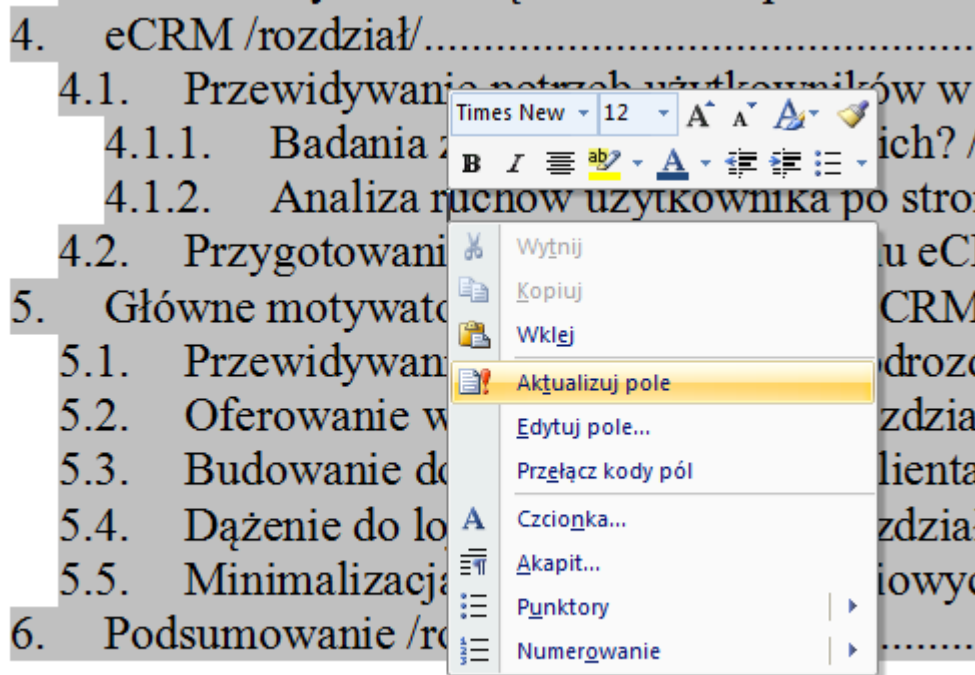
4. eCRM /rozdział/.......................................................
4.1. Przewidywanie potrzeb użytkowników w
4.1.1. Badania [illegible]ich? /
4.1.2. Analiza ruchów użytkownika po stro
4.2. Przygotowani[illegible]u eC
5. Główne motywato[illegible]CRM
5.1. Przewidywan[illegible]drozo
5.2. Oferowanie w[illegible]zdzia
5.3. Budowanie do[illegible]lienta
5.4. Dążenie do lo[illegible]zdział
5.5. Minimalizacja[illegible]iowy
6. Podsumowanie /ro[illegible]........

Times New 12 A A
B I

Wytnij
Kopiuj
Wklej
Aktualizuj pole
Edytuj pole...
Przełącz kody pól
Czcionka...
Akapit...
Punktory
Numerowanie